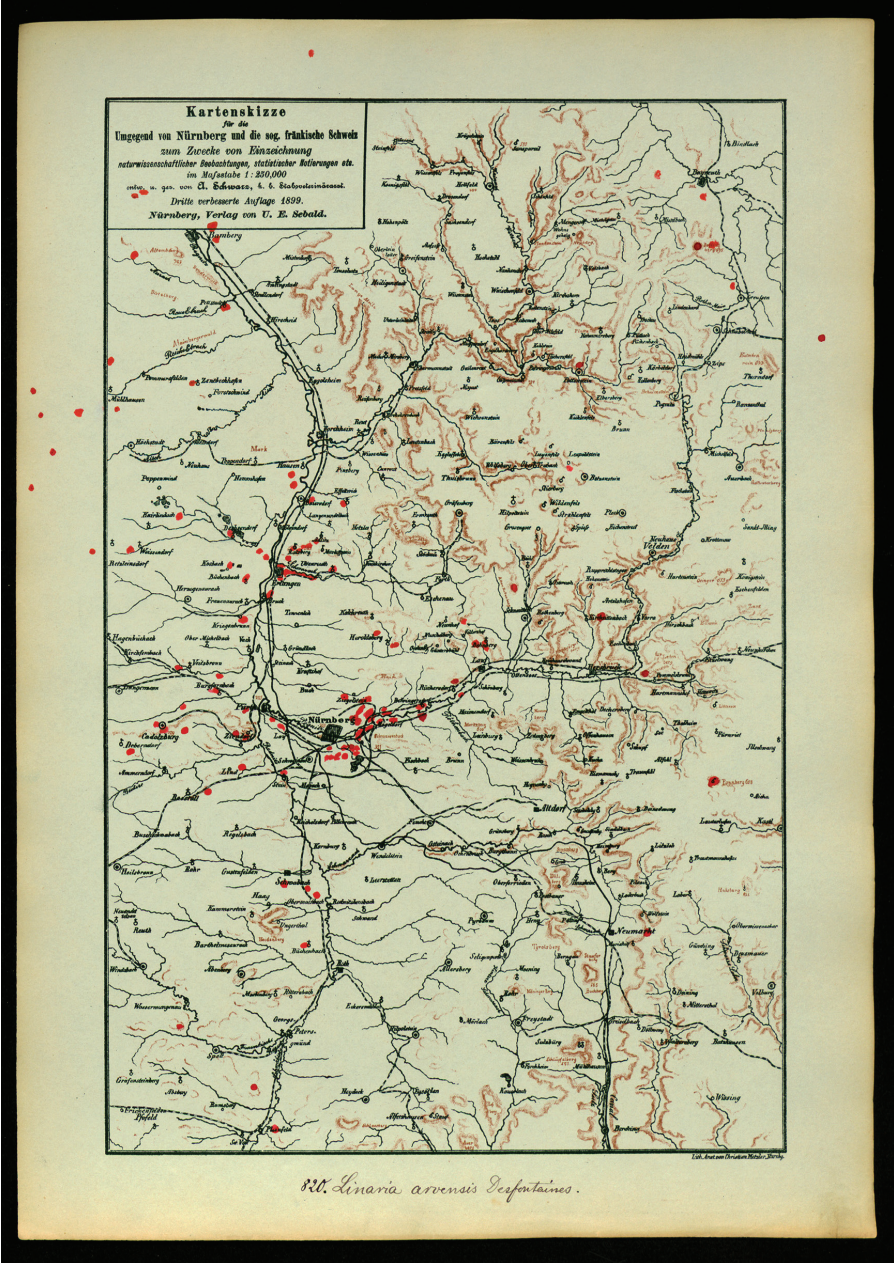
Kartenskizze
für die
Umgegend von Nürnberg und die sog. fränkische Schweiz
zum Zwecke von Einzeichnung
naturwissenschaftlicher Beobachtungen, statistischer Notierungen etc.
im Maßstabe 1:250,000
entw. u. gez. von A. Schwarz, k. b. Stabsveterinärarzt.
Dritte verbesserte Auflage 1899.
Nürnberg, Verlag von U. E. Sebald.

Bamberg
Bayreuth
Forchheim
Erlangen
Fürth
Nürnberg
Lauf
Hersbruck
Altdorf
Neumarkt
Schwabach
Roth
Cadolzburg
Zirndorf
Stein
Heilsbronn
Pottenstein
Gräfenberg
Neuhaus
Velden
Spalt
Georgens-gmünd
Thalmässing
Freystadt
Berching
Hilpoltstein
Allersberg
Wendelstein
Feucht
Eckental
Ebermannstadt
Muggendorf
Gößweinstein
Waischenfeld
Hollfeld
Schnaittach
Pegnitz
Creussen
Auerbach
Sulzbach

Lith. Anst. von Christian Metzler, Nürnberg.

820. Linaria arvensis Desfontaines.